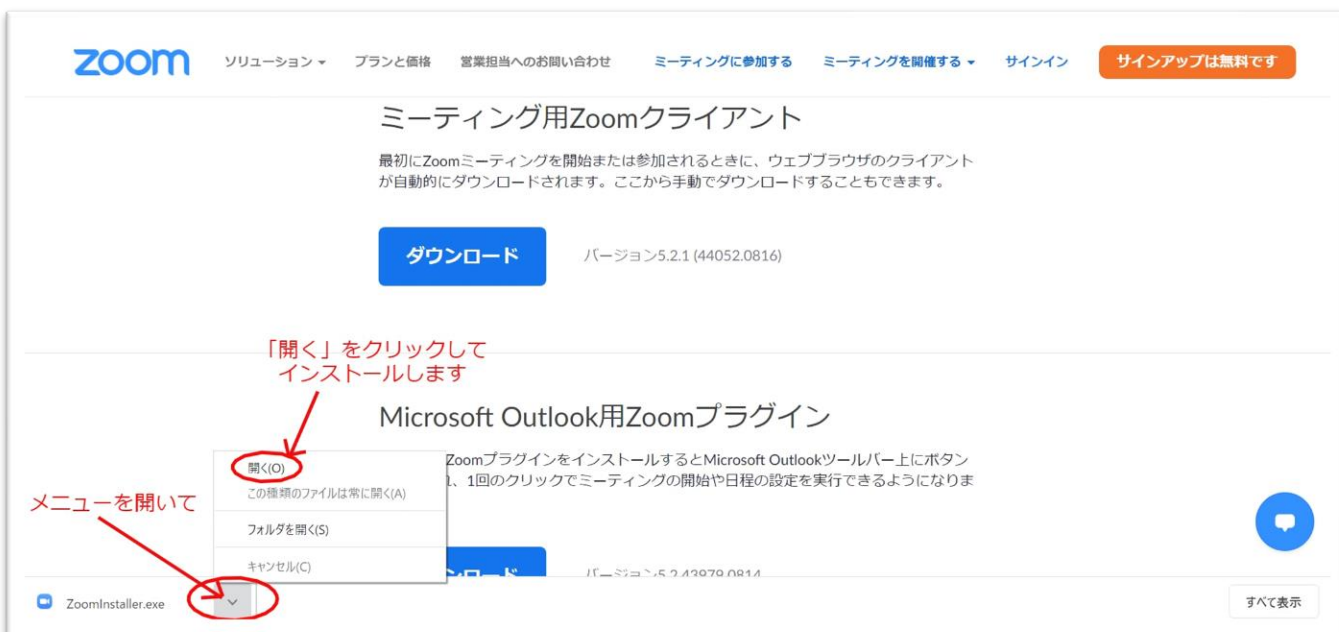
zoom ソリューション ▾ プランと価格 営業担当へのお問い合わせ ミーティングに参加する ミーティングを開催する ▾ サインイン サインアップは無料です

ミーティング用Zoomクライアント

最初にZoomミーティングを開始または参加されるときに、ウェブブラウザのクライアントが自動的にダウンロードされます。ここから手動でダウンロードすることもできます。

ダウンロード バージョン5.2.1 (44052.0816)

「開く」をクリックしてインストールします

Microsoft Outlook用Zoomプラグイン

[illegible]Zoomプラグインをインストールするとmicrosoft Outlookツールバー上にボタン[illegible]、1回のクリックでミーティングの開始や日程の設定を実行できるようになりま

開く(O)
この種類のファイルは常に開く(A)
フォルダを開く(S)
キャンセル(C)

メニューを開いて

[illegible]ンロード バージョン5.2.43979.0814

ZoomInstaller.exe

すべて表示